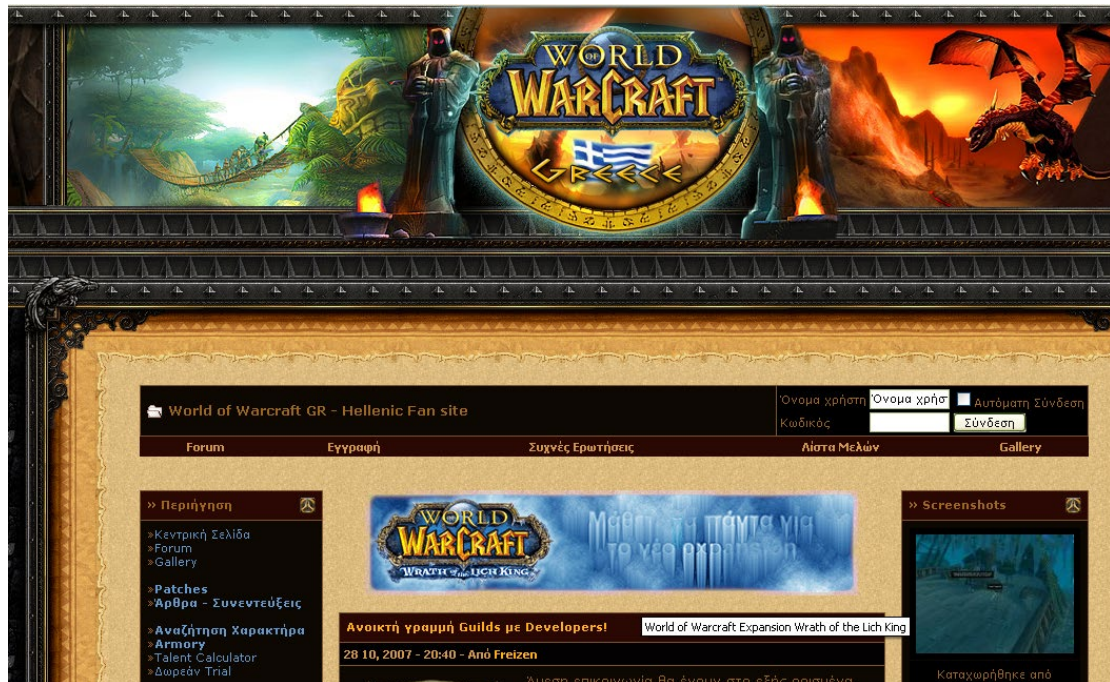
WORLD OF WARCRAFT
GREECE

World of Warcraft GR - Hellenic Fan site

Όνομα χρήστη Όνομα χρήσ Αυτόματη Σύνδεση
Κωδικός Σύνδεση

Forum Εγγραφή Συχνές Ερωτήσεις Λίστα Μελών Gallery

» Περιήγηση
»Κεντρική Σελίδα
»Forum
»Gallery

»Patches
»Άρθρα - Συνεντεύξεις

»Αναζήτηση Χαρακτήρα
»Armory
»Talent Calculator
»Δωρεάν Trial

WORLD OF WARCRAFT WRATH of the LICH KING
Μάθ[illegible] τα πάντα για το νέο expansion

Ανοικτή γραμμή Guilds με Developers!
World of Warcraft Expansion Wrath of the Lich King
28 10, 2007 - 20:40 - Από Freizen
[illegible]

» Screenshots
Καταχωρήθηκε από